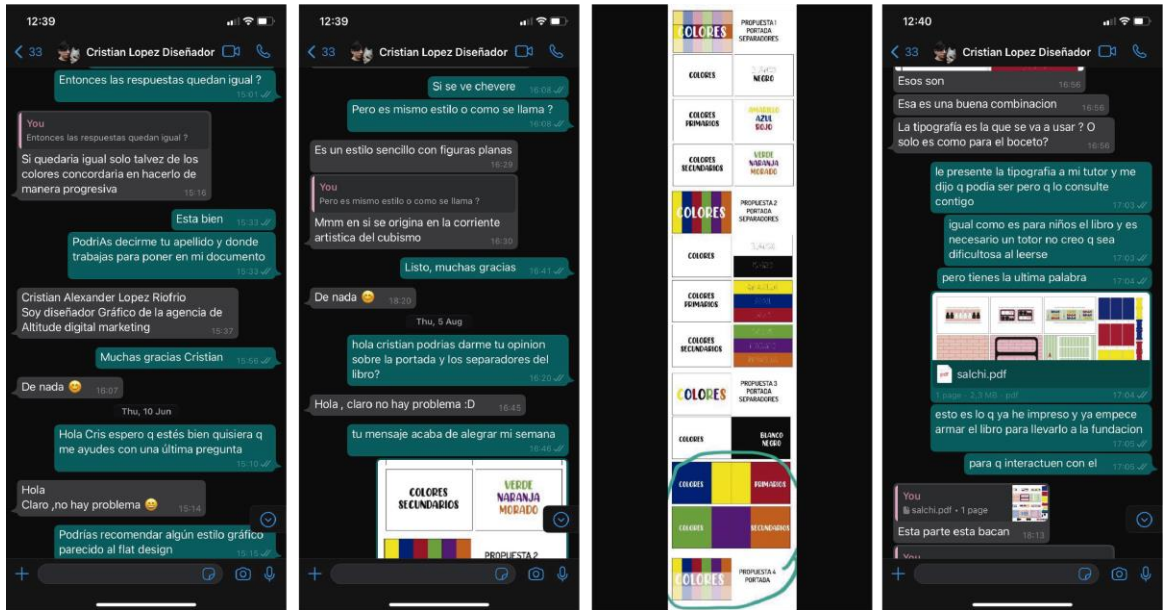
12:39

< 33 Cristian Lopez Diseñador

Entonces las respuestas quedan igual ? 15:01

You
Entonces las respuestas quedan igual ?
Si quedaria igual solo talvez de los colores concordaria en hacerlo de manera progresiva 15:16

Esta bien 15:33

PodriAs decirme tu apellido y donde trabajas para poner en mi documento 15:33

Cristian Alexander Lopez Riofrio
Soy diseñador Gráfico de la agencia de Altitude digital marketing 15:37

Muchas gracias Cristian 15:56

De nada 😊 16:07

Thu, 10 Jun

Hola Cris espero q estés bien quisiera q me ayudes con una última pregunta 15:10

Hola
Claro ,no hay problema 😊 15:14

Podrías recomendar algún estilo gráfico parecido al flat design 15:15

12:39

< 33 Cristian Lopez Diseñador

Si se ve chevere 16:08

Pero es mismo estilo o como se llama ? 16:08

Es un estilo sencillo con figuras planas 16:29

You
Pero es mismo estilo o como se llama ?
Mmm en si se origina en la corriente artistica del cubismo 16:30

Listo, muchas gracias 16:41

De nada 😊 18:20

Thu, 5 Aug

hola cristian podrias darme tu opinion sobre la portada y los separadores del libro? 16:20

Hola , claro no hay problema :D 16:45

tu mensaje acaba de alegrar mi semana 16:46

COLORES SECUNDARIOS
VERDE NARANJA MORADO
PROPUESTA 2

COLORES
PROPUESTA 1 PORTADA SEPARADORES
COLORES
NEGRO
COLORES PRIMARIOS
AMARILLO AZUL ROJO
COLORES SECUNDARIOS
VERDE NARANJA MORADO
COLORES
PROPUESTA 2 PORTADA SEPARADORES
COLORES
COLORES PRIMARIOS
COLORES SECUNDARIOS
COLORES
PROPUESTA 3 PORTADA SEPARADORES
COLORES
BLANCO NEGRO
COLORES
PRIMARIOS
COLORES
SECUNDARIOS
COLORES
PROPUESTA 4 PORTADA

12:40

< 33 Cristian Lopez Diseñador

Esos son 16:56

Esa es una buena combinacion 16:56

La tipografía es la que se va a usar ? O solo es como para el boceto? 16:56

le presente la tipografia a mi tutor y me dijo q podia ser pero q lo consulte contigo 17:03

igual como es para niños el libro y es necesario un totor no creo q sea dificultosa al leerse 17:03

pero tienes la ultima palabra 17:04

salchi.pdf
1 page · 2.3 MB · pdf 17:04

esto es lo q ya he impreso y ya empece armar el libro para llevarlo a la fundacion 17:05

para q interactuen con el 17:05

You
salchi.pdf • 1 page
Esta parte esta bacan 18:13